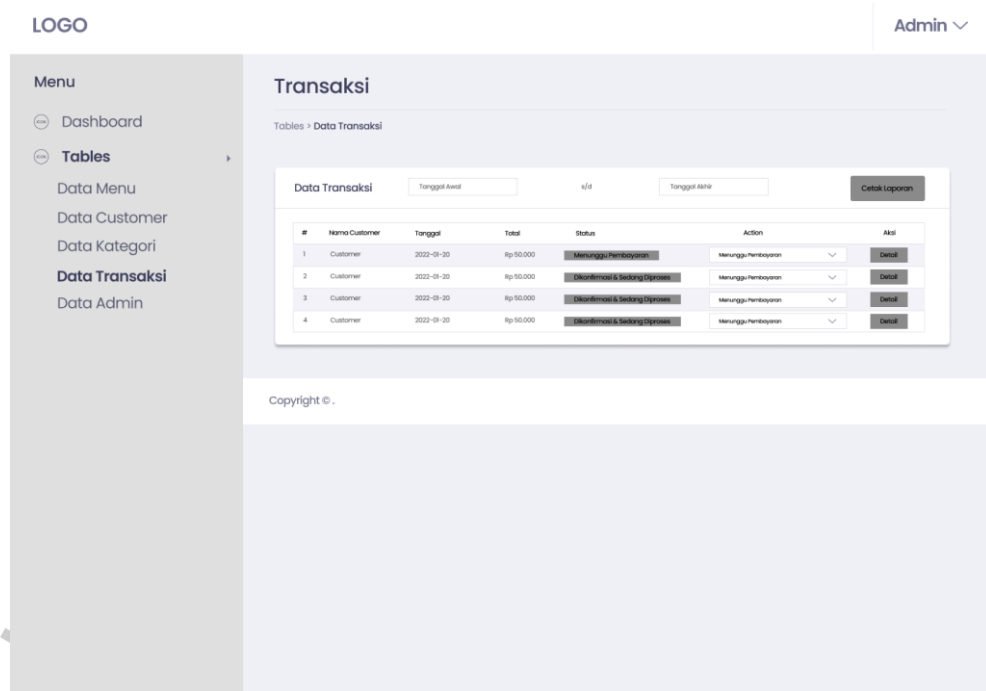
LOGO

Admin

Menu

Dashboard

Tables

Data Menu

Data Customer

Data Kategori

Data Transaksi

Data Admin

Transaksi

Tables > Data Transaksi

Data Transaksi

Tanggal Awal

s/d

Tanggal Akhir

Cetak Laporan

| # | Nama Customer | Tanggal | Total | Status | Action | Aksi |
|---|---|---|---|---|---|---|
| 1 | Customer | 2022-01-20 | Rp 50.000 | Menunggu Pembayaran | Menunggu Pembayaran | Detail |
| 2 | Customer | 2022-01-20 | Rp 50.000 | Dikonfirmasi & Sedang Diproses | Menunggu Pembayaran | Detail |
| 3 | Customer | 2022-01-20 | Rp 50.000 | Dikonfirmasi & Sedang Diproses | Menunggu Pembayaran | Detail |
| 4 | Customer | 2022-01-20 | Rp 50.000 | Dikonfirmasi & Sedang Diproses | Menunggu Pembayaran | Detail |

Copyright © .